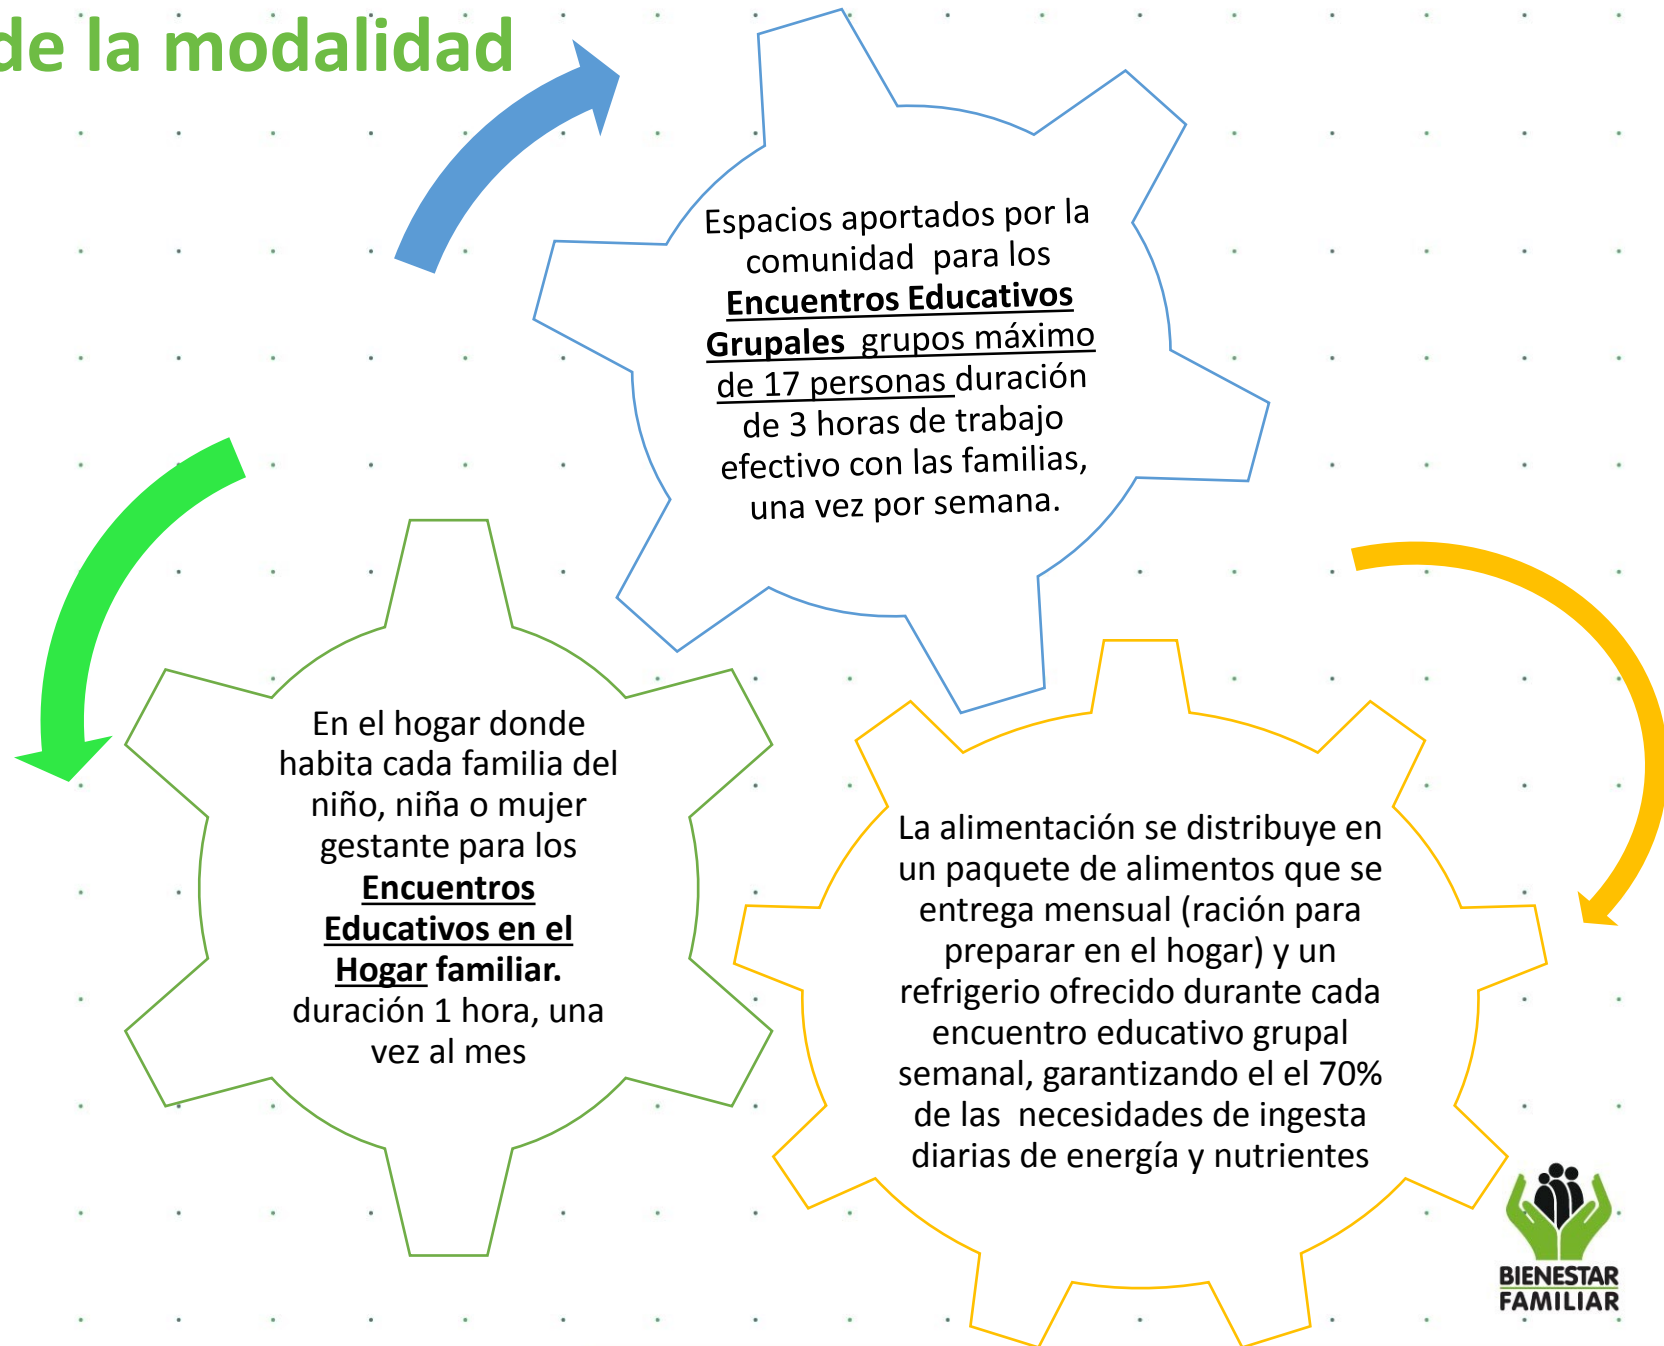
de la modalidad

Espacios aportados por la comunidad para los **Encuentros Educativos Grupales** grupos máximo de 17 personas duración de 3 horas de trabajo efectivo con las familias, una vez por semana.

En el hogar donde habita cada familia del niño, niña o mujer gestante para los **Encuentros Educativos en el Hogar familiar.** duración 1 hora, una vez al mes

La alimentación se distribuye en un paquete de alimentos que se entrega mensual (ración para preparar en el hogar) y un refrigerio ofrecido durante cada encuentro educativo grupal semanal, garantizando el el 70% de las necesidades de ingesta diarias de energía y nutrientes

BIENESTAR FAMILIAR